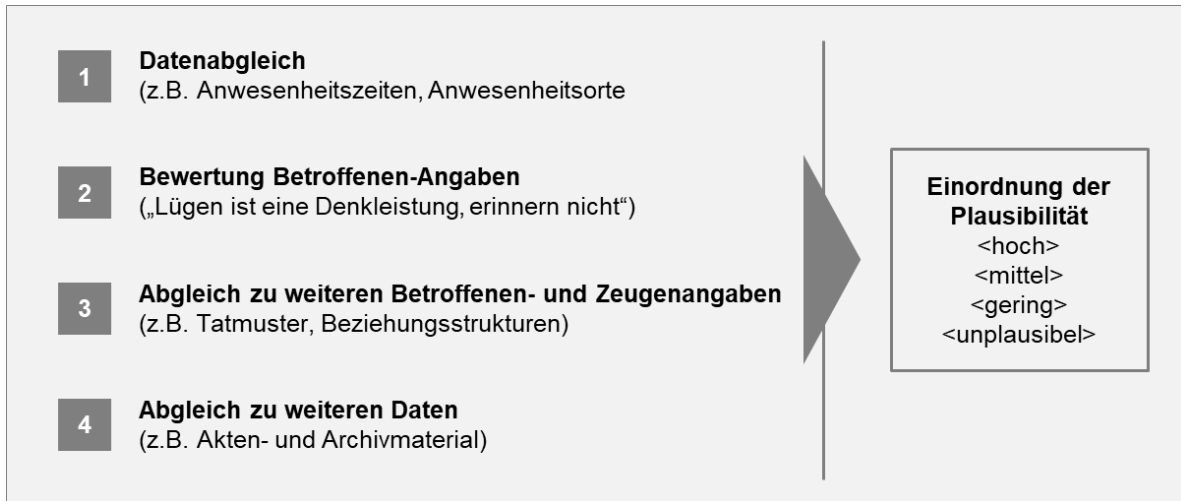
1
**Datenabgleich**
(z.B. Anwesenheitszeiten, Anwesenheitsorte

2
**Bewertung Betroffenen-Angaben**
(„Lügen ist eine Denkleistung, erinnern nicht“)

3
**Abgleich zu weiteren Betroffenen- und Zeugenangaben**
(z.B. Tatmuster, Beziehungsstrukturen)

4
**Abgleich zu weiteren Daten**
(z.B. Akten- und Archivmaterial)

**Einordnung der Plausibilität**
<hoch>
<mittel>
<gering>
<unplausibel>